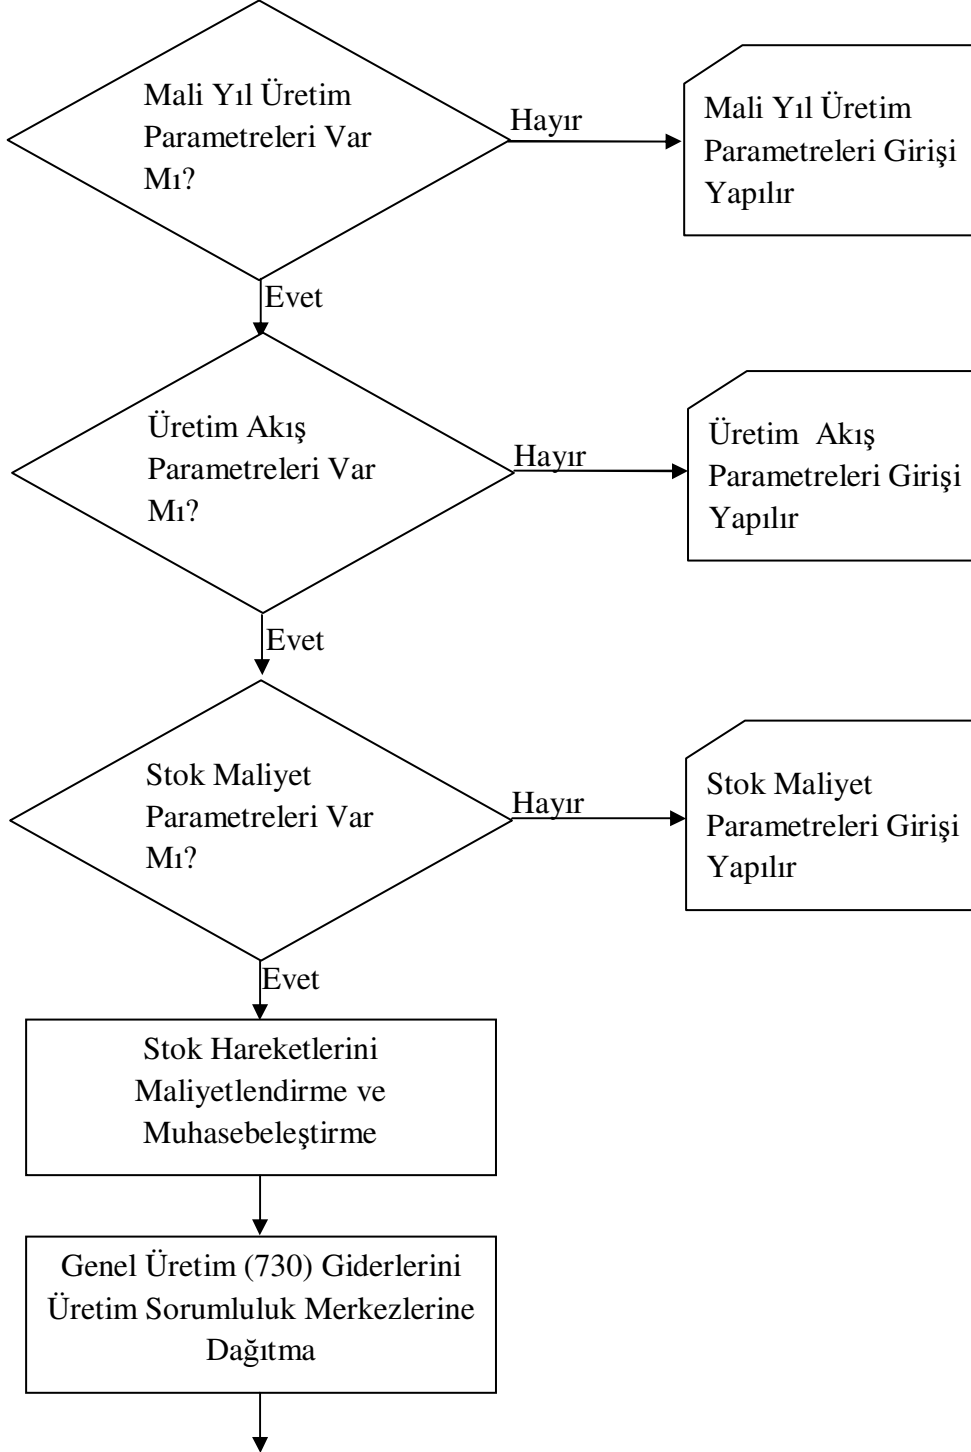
Mali Yıl Üretim Parametreleri Var Mı?

Hayır

Mali Yıl Üretim Parametreleri Girişi Yapılır

Evet

Üretim Akış Parametreleri Var Mı?

Hayır

Üretim Akış Parametreleri Girişi Yapılır

Evet

Stok Maliyet Parametreleri Var Mı?

Hayır

Stok Maliyet Parametreleri Girişi Yapılır

Evet

Stok Hareketlerini Maliyetlendirme ve Muhasebeleştirme

Genel Üretim (730) Giderlerini Üretim Sorumluluk Merkezlerine Dağıtma